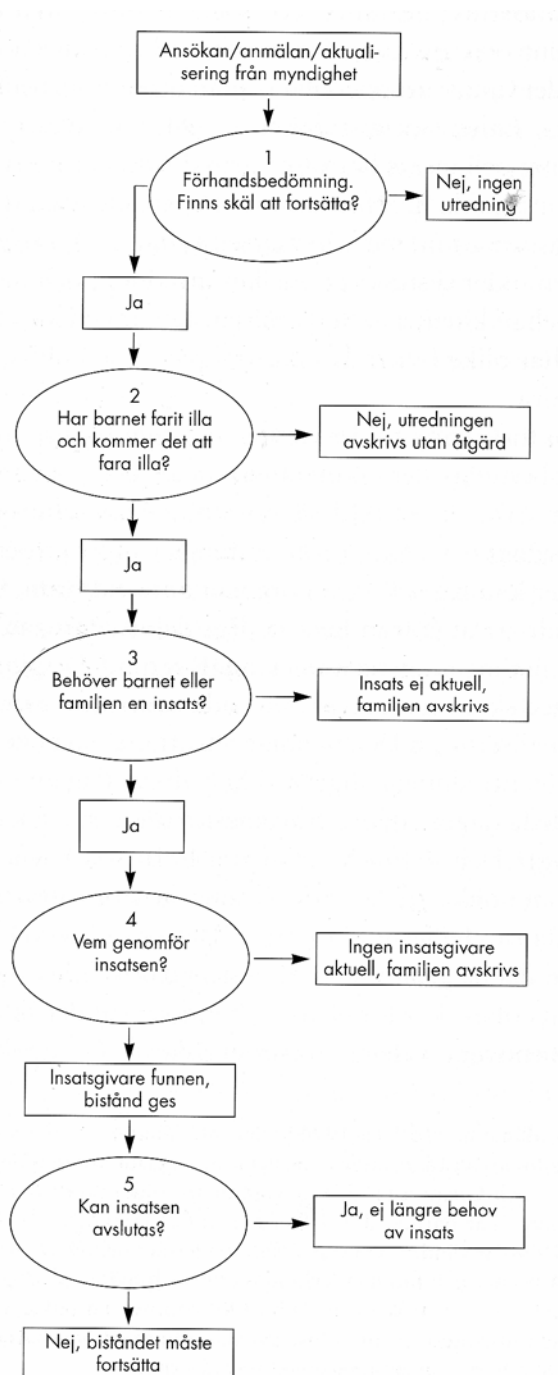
Ansökan/anmälan/aktualisering från myndighet

1
Förhandsbedömning. Finns skäl att fortsätta?

Nej, ingen utredning

Ja

2
Har barnet farit illa och kommer det att fara illa?

Nej, utredningen avskrivs utan åtgärd

Ja

3
Behöver barnet eller familjen en insats?

Insats ej aktuell, familjen avskrivs

Ja

4
Vem genomför insatsen?

Ingen insatsgivare aktuell, familjen avskrivs

Insatsgivare funnen, bistånd ges

5
Kan insatsen avslutas?

Ja, ej längre behov av insats

Nej, biståndet måste fortsätta